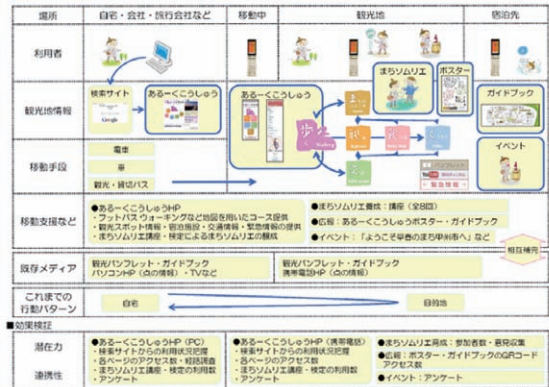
| 場所 | 自宅・会社・旅行会社など | 移動中 | 観光地 | 宿泊先 |
|---|---|---|---|---|
| 利用者 | | | | |

検索サイト

Google

あるーくこうしゅう

まちソムリエ

ポスター

ガイドブック

イベント

観光地情報

移動手段

電車

車

観光・路線バス

パンフレット

移動支援など

●あるーくこうしゅうHP
・フットパス ウォーキングなど地図を用いたコース提供
・観光スポット情報・宿泊施設・交通情報・緊急情報の提供
・まちソムリエ講座・検定によるまちソムリエの養成

●まちソムリエ養成：講座（全8回）
●広報：あるーくこうしゅうポスター・ガイドブック
●イベント：「ようこそ甲斐のまち甲州市へ」など

相互補完

既存メディア

観光パンフレット・ガイドブック
パソコンHP（点の情報）・TVなど

観光パンフレット・ガイドブック
携帯電話HP（点の情報）

これまでの行動パターン

自宅

目的地

■効果検証

潜在力

波及性

●あるーくこうしゅうHP（PC）
・検索サイトからの利用状況把握
・各ページのアクセス数・経路調査
・まちソムリエ講座・検定の利用数
・アンケート

●あるーくこうしゅうHP（携帯電話）
・検索サイトからの利用状況把握
・各ページのアクセス数
・まちソムリエ講座・検定の利用数
・アンケート

●まちソムリエ育成：参加者数・意見収集
●広報：ポスター・ガイドブックのQRコードアクセス数
●イベント：アンケート